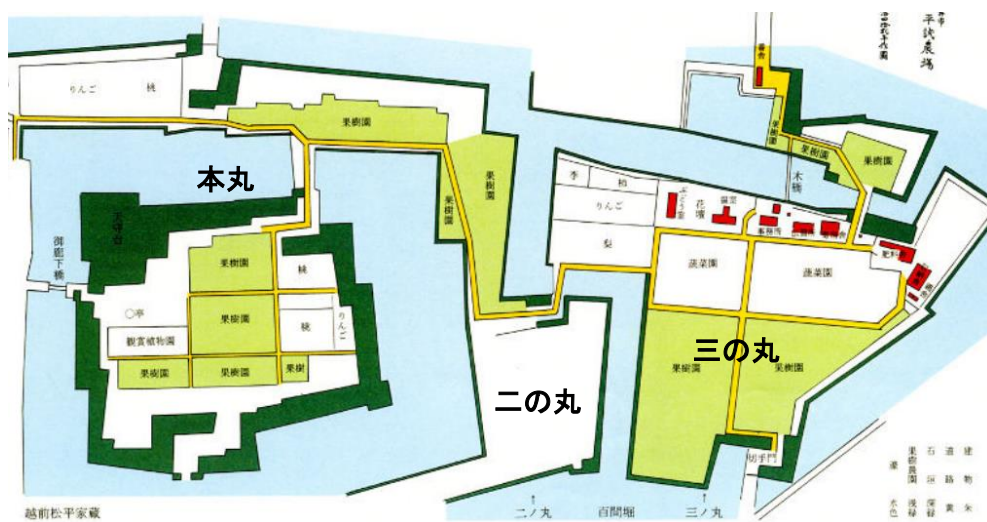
平訣農場

本丸

りんご
桃
果樹園
果樹園
果樹園
天守台
御廊下橋
果樹園
桃
○亭
果樹園
桃
りんご
観賞植物園
果樹園
果樹園
果樹

二の丸

李
柿
りんご
梨
ぶどう
花壇
温室
事務所
木橋
果樹園
果樹園
果樹園
蔬菜園
蔬菜園
肥料
三の丸
果樹園
果樹園
切手門

建物 朱
道路 黄
石垣 深緑
果樹農園 浅緑
濠 水色

越前松平家蔵
二ノ丸
百間堀
三ノ丸